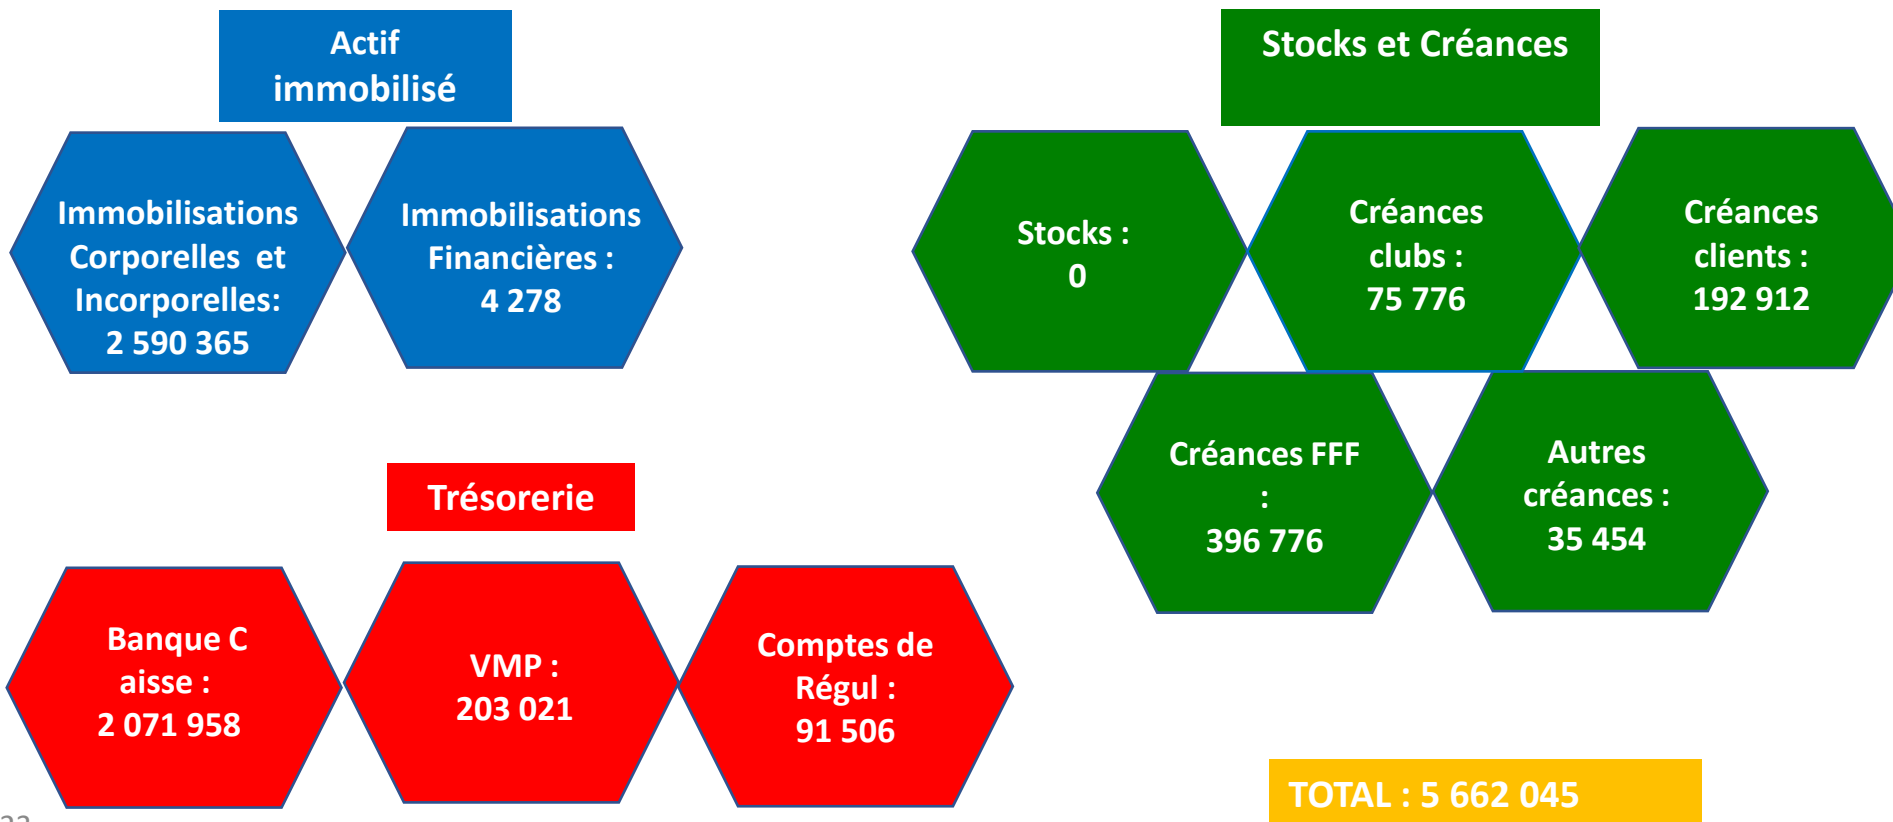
Actif immobilisé

Immobilisations Corporelles et Incorporelles: 2 590 365

Immobilisations Financières : 4 278

Stocks et Créances

Stocks : 0

Créances clubs : 75 776

Créances clients : 192 912

Créances FFF : 396 776

Autres créances : 35 454

Trésorerie

Banque C aisse : 2 071 958

VMP : 203 021

Comptes de Régul : 91 506

TOTAL : 5 662 045

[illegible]